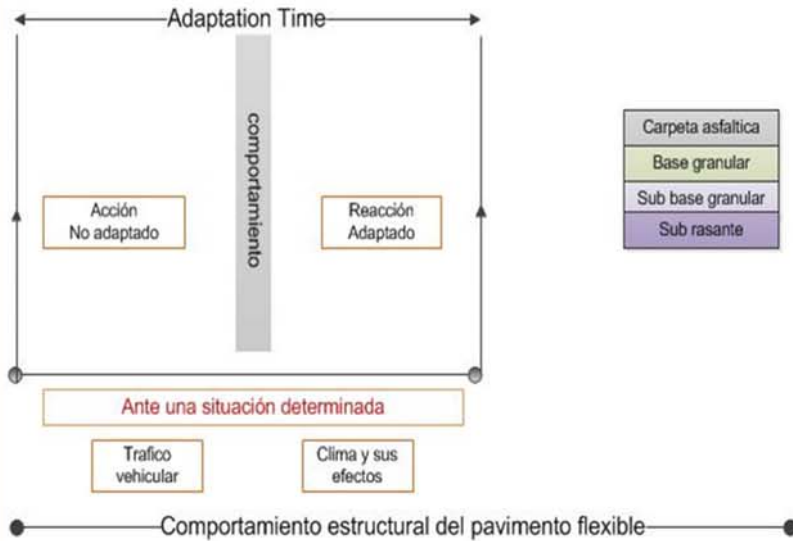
Adaptation Time

comportamiento

Acción
No adaptado

Reacción
Adaptado

Carpeta asfaltica
Base granular
Sub base granular
Sub rasante

Ante una situación determinada

Trafico
vehicular

Clima y sus
efectos

Comportamiento estructural del pavimento flexible